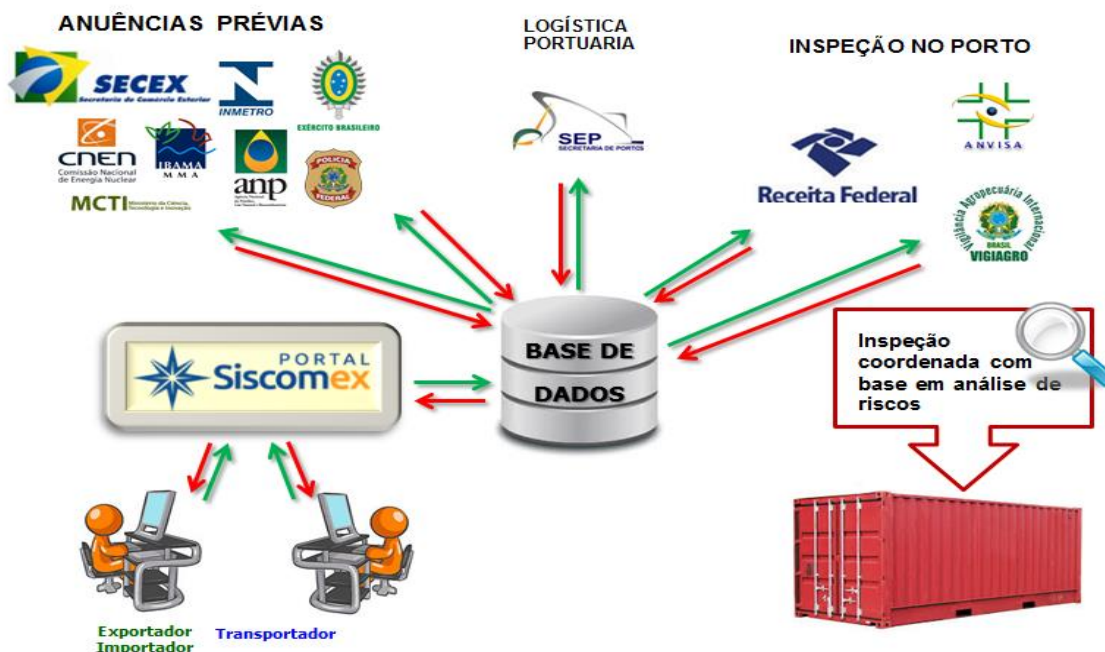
ANUÊNCIAS PRÉVIAS

SECEX
Secretaria de Comércio Exterior

INMETRO

EXÉRCITO BRASILEIRO

CNEN
Comissão Nacional de Energia Nuclear

IBAMA
MMA

anp

POLÍCIA FEDERAL

MCTI Ministério da Ciência, Tecnologia e Inovação

LOGÍSTICA PORTUARIA

SEP
SECRETARIA DE PORTOS

INSPEÇÃO NO PORTO

Receita Federal

ANVISA

Vigilância Agropecuária Internacional
BRASIL
VIGIAGRO

PORTAL
Siscomex

BASE DE DADOS

Inspeção coordenada com base em análise de riscos

Exportador
Importador

Transportador